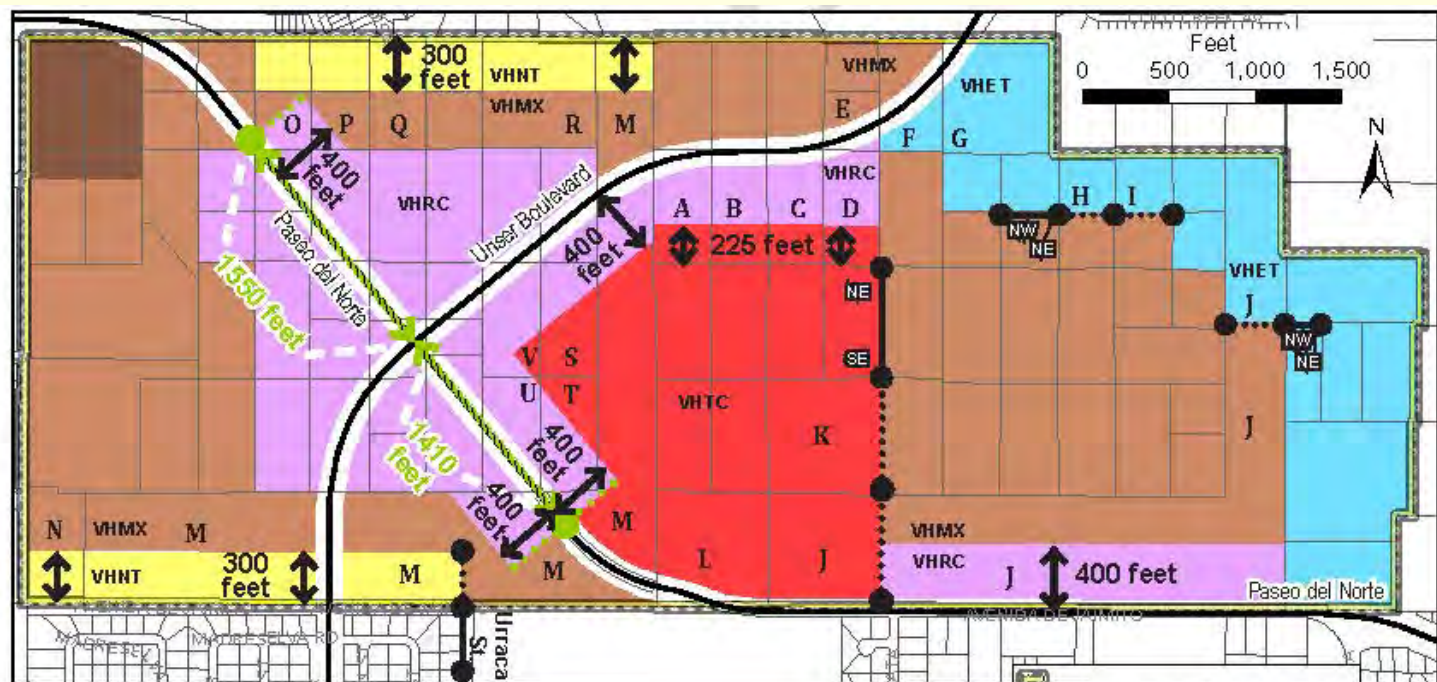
300 feet
VHNT
VHMX
VHMX
Feet
0 500 1,000 1,500
N
VHET
O P Q R M
E
F G
400 feet
VHRC
VHRC
Unser Boulevard
A B C D
Paseo del Norte
400 feet
225 feet
H I
NW NE
1550 feet
NE
VHET
J
NW NE
V S
SE
U T
VHTC
K
J
1410 feet
400 feet
400 feet
M
N VHMX M
VHMX
300 feet
VHRC
J
400 feet
VHNT
M
M
L
J
Paseo del Norte
Urraca St.
AVENIDA DE JAMITO
MADRESELVA RD